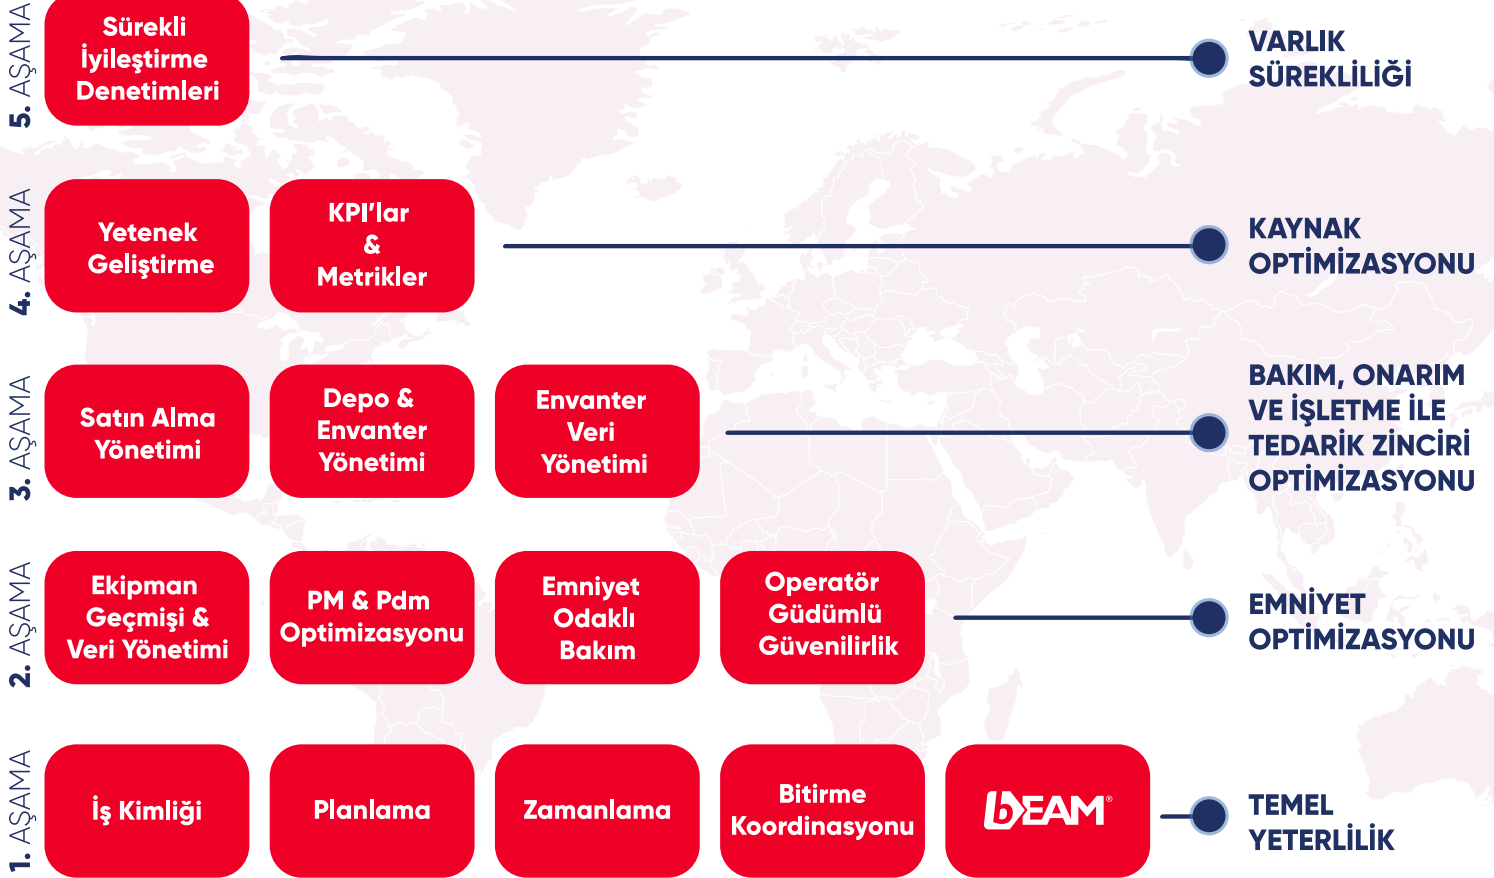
5. AŞAMA

Sürekli İyileştirme Denetimleri

VARLIK SÜREKLİLİĞİ

4. AŞAMA

Yetenek Geliştirme

KPI'lar & Metrikler

KAYNAK OPTİMİZASYONU

3. AŞAMA

Satın Alma Yönetimi

Depo & Envanter Yönetimi

Envanter Veri Yönetimi

BAKIM, ONARIM VE İŞLETME İLE TEDARİK ZİNCİRİ OPTİMİZASYONU

2. AŞAMA

Ekipman Geçmişi & Veri Yönetimi

PM & Pdm Optimizasyonu

Emniyet Odaklı Bakım

Operatör Güdümlü Güvenilirlik

EMNİYET OPTİMİZASYONU

1. AŞAMA

İş Kimliği

Planlama

Zamanlama

Bitirme Koordinasyonu

bEAM®

TEMEL YETERLİLİK